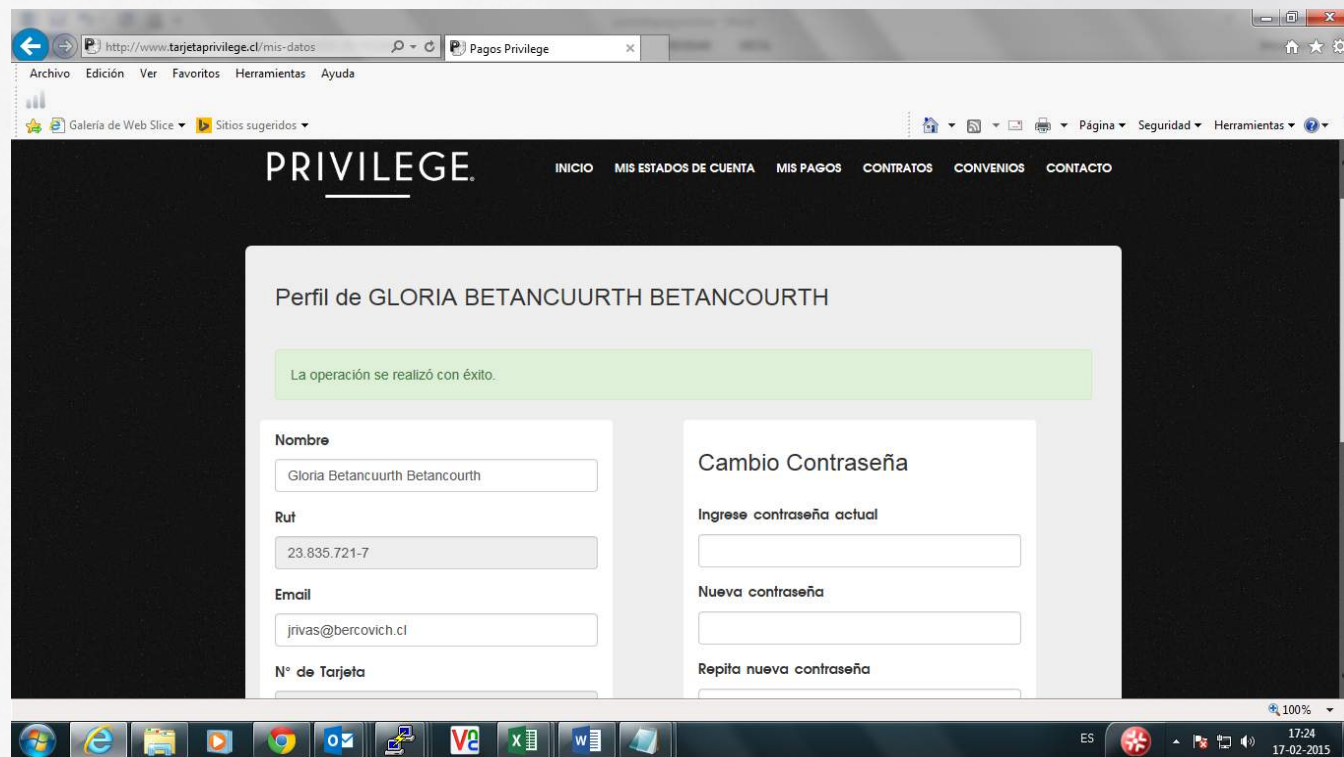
http://www.tarjetaprivilege.cl/mis-datos
Pagos Privilege

Archivo Edición Ver Favoritos Herramientas Ayuda

Galería de Web Slice ▾ Sitios sugeridos ▾

Página ▾ Seguridad ▾ Herramientas ▾

PRIVILEGE.

INICIO MIS ESTADOS DE CUENTA MIS PAGOS CONTRATOS CONVENIOS CONTACTO

Perfil de GLORIA BETANCUURTH BETANCOURTH

La operación se realizó con éxito.

Nombre

Gloria Betancuurth Betancourth

Rut

23.835.721-7

Email

jrivas@bercovich.cl

N° de Tarjeta

Cambio Contraseña

Ingrese contraseña actual

Nueva contraseña

Repita nueva contraseña

100%

ES

17:24
17-02-2015